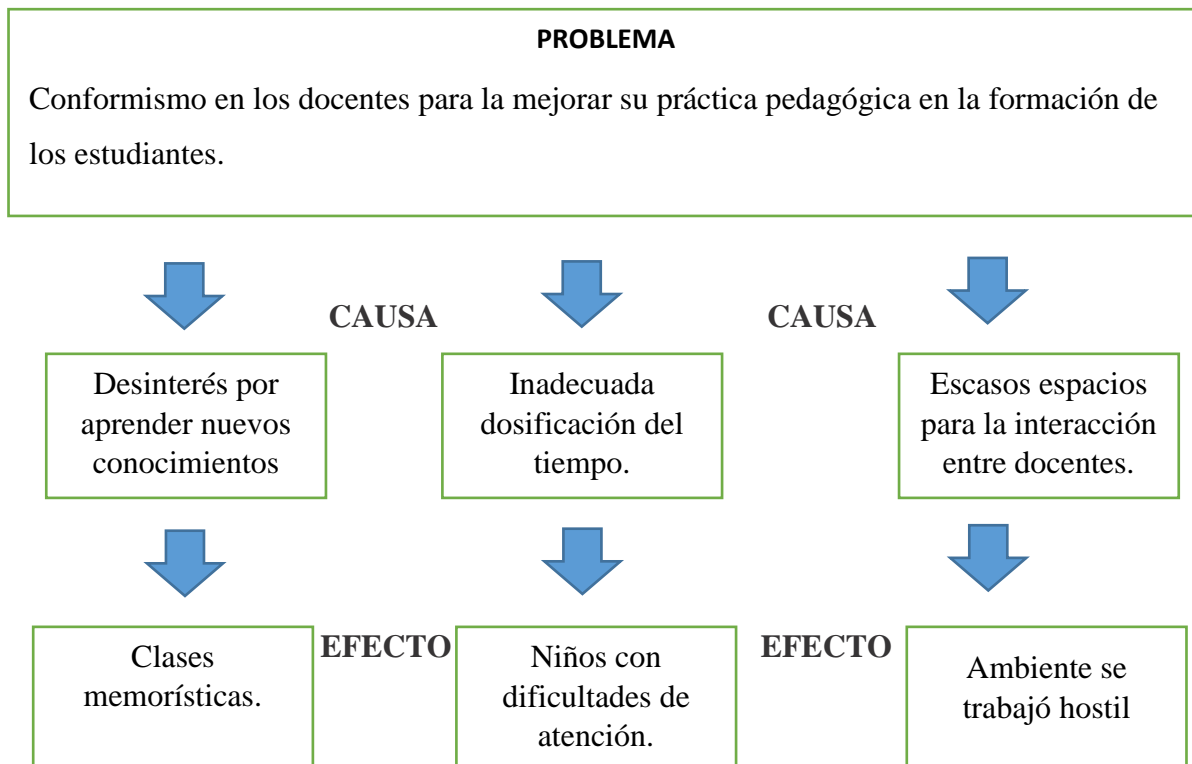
PROBLEMA

Conformismo en los docentes para la mejorar su práctica pedagógica en la formación de los estudiantes.

CAUSA

CAUSA

Desinterés por aprender nuevos conocimientos

Inadecuada dosificación del tiempo.

Escasos espacios para la interacción entre docentes.

EFECTO

EFECTO

Clases memorísticas.

Niños con dificultades de atención.

Ambiente se trabajó hostil